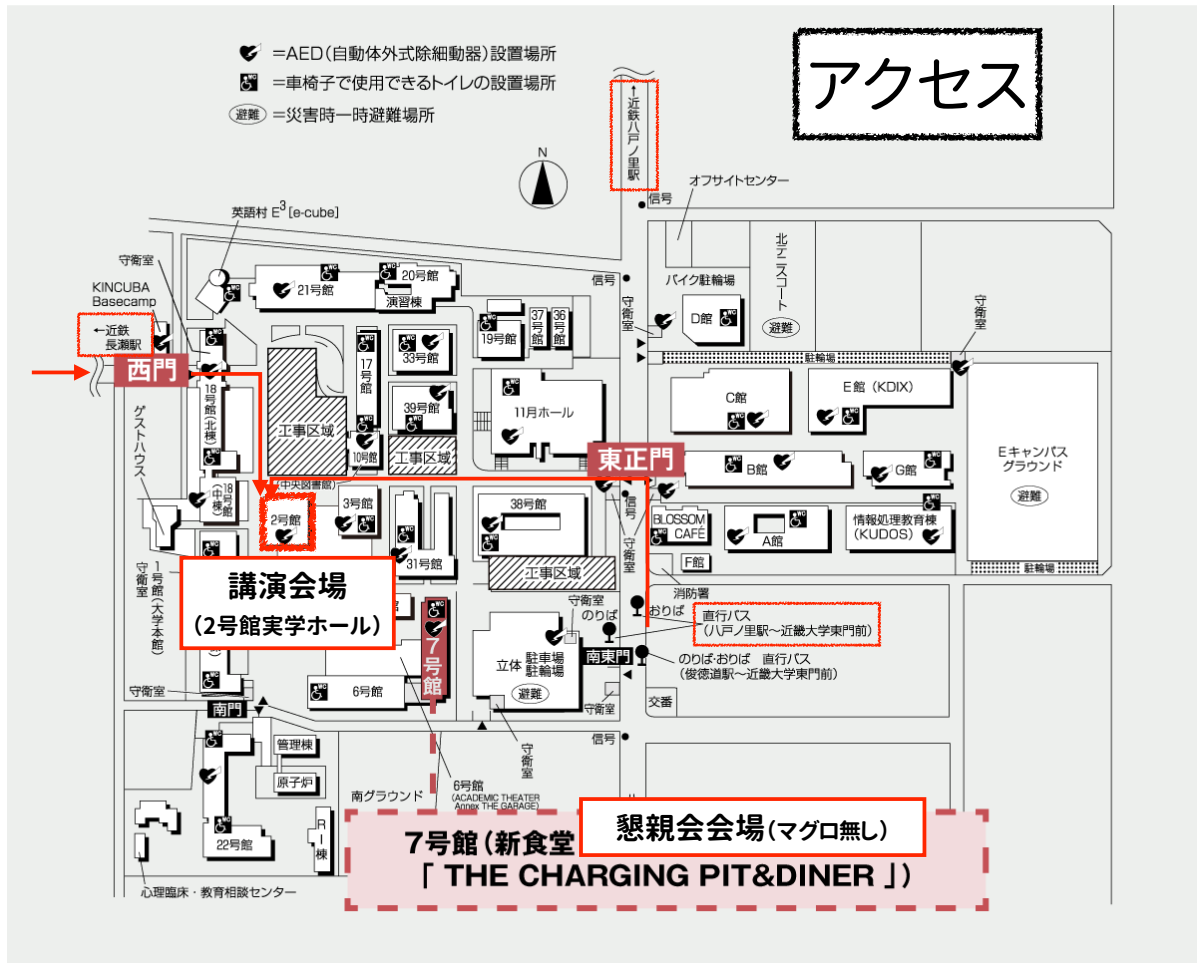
=AED(自動体外式除細動器)設置場所
=車椅子で使用できるトイレの設置場所
避難 =災害時一時避難場所

アクセス

↑近鉄八戸ノ里駅

N

オフサイトセンター
信号
英語村 $E^3$ [e-cube]
守衛室
KINCUBA Basecamp
←近鉄長瀬駅
西門
21号館
20号館
演習棟
信号
バイク駐輪場
D館
北デスコート
避難
守衛室
守衛室
37号館
36号館
19号館
33号館
17号館
18号館(北棟)
グストハウス
工事区域
39号館
11月ホール
駐輪場
C館
E館 (KDIX)
10号館
工事区域
東正門
B館
G館
Eキャンパス グラウンド
避難
(中央図書館)
18号館(中棟)
2号館
3号館
38号館
31号館
BLOSSOM CAFE
A館
情報処理教育棟 (KUDOS)
守衛室
信号
F館
工事区域
駐輪場
消防署
1号館(大学本館)
守衛室
講演会場
(2号館実学ホール)
7号館
守衛室
のりば
おりば
直行バス
(八戸ノ里駅〜近畿大学東門前)
立体 駐車場 駐輪場
南東門
のりば·おりば 直行バス
(俊徳道駅〜近畿大学東門前)
避難
6号館
守衛室
南門
交番
管理棟
守衛室
信号
原子炉
6号館
(ACADEMIC THEATER Annex THE GARAGE)
南グラウンド
R棟
22号館
心理臨床・教育相談センター
懇親会会場(マグロ無し)
7号館(新食堂
「 THE CHARGING PIT&DINER 」)